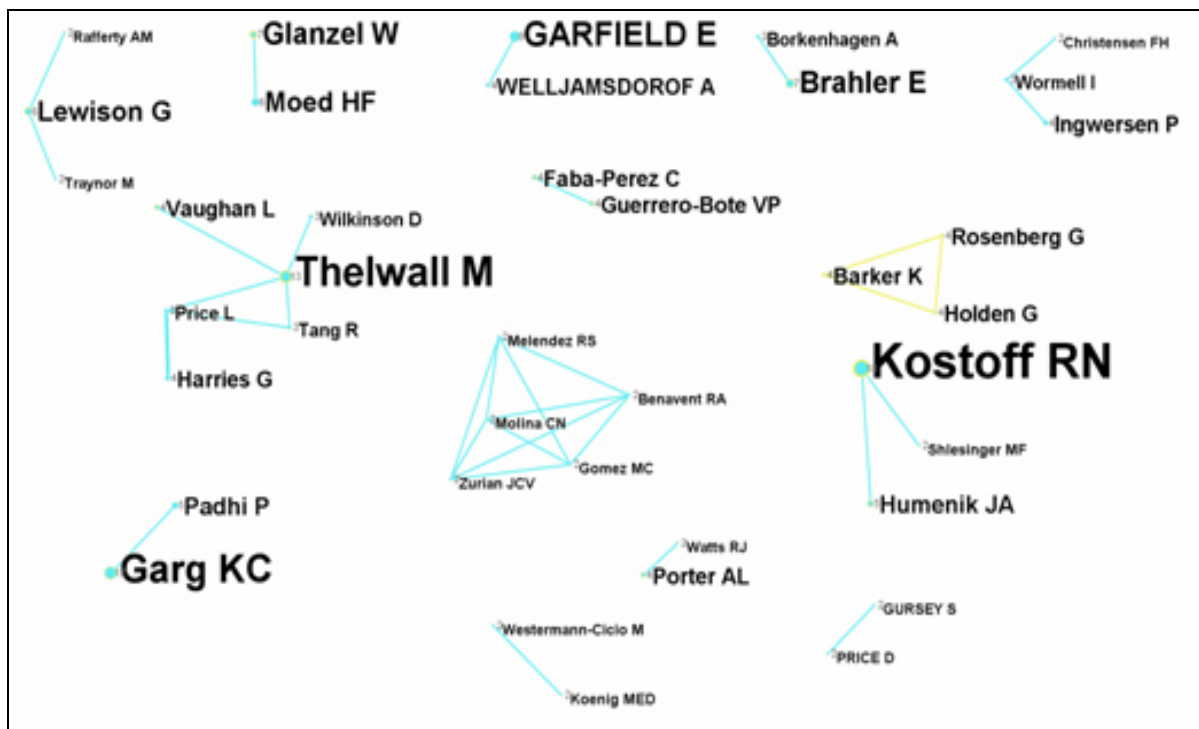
Rafferty AM
Lewison G
Traynor M
Glanzel W
Moed HF
GARFIELD E
WELLJAMSDOROF A
Borkenhagen A
Brahler E
Christensen FH
Wormell I
Ingwersen P
Faba-Perez C
Guerrero-Bote VP
Vaughan L
Wilkinson D
Thelwall M
Price L
Tang R
Harries G
Rosenberg G
Barker K
Holden G
Kostoff RN
Melendez RS
Benavent RA
Molina CN
Gomez MC
Zurian JCV
Shlesinger MF
Humenik JA
Padhi P
Garg KC
Watts RJ
Porter AL
GURSEY S
PRICE D
Westermann-Cicio M
Koenig MED